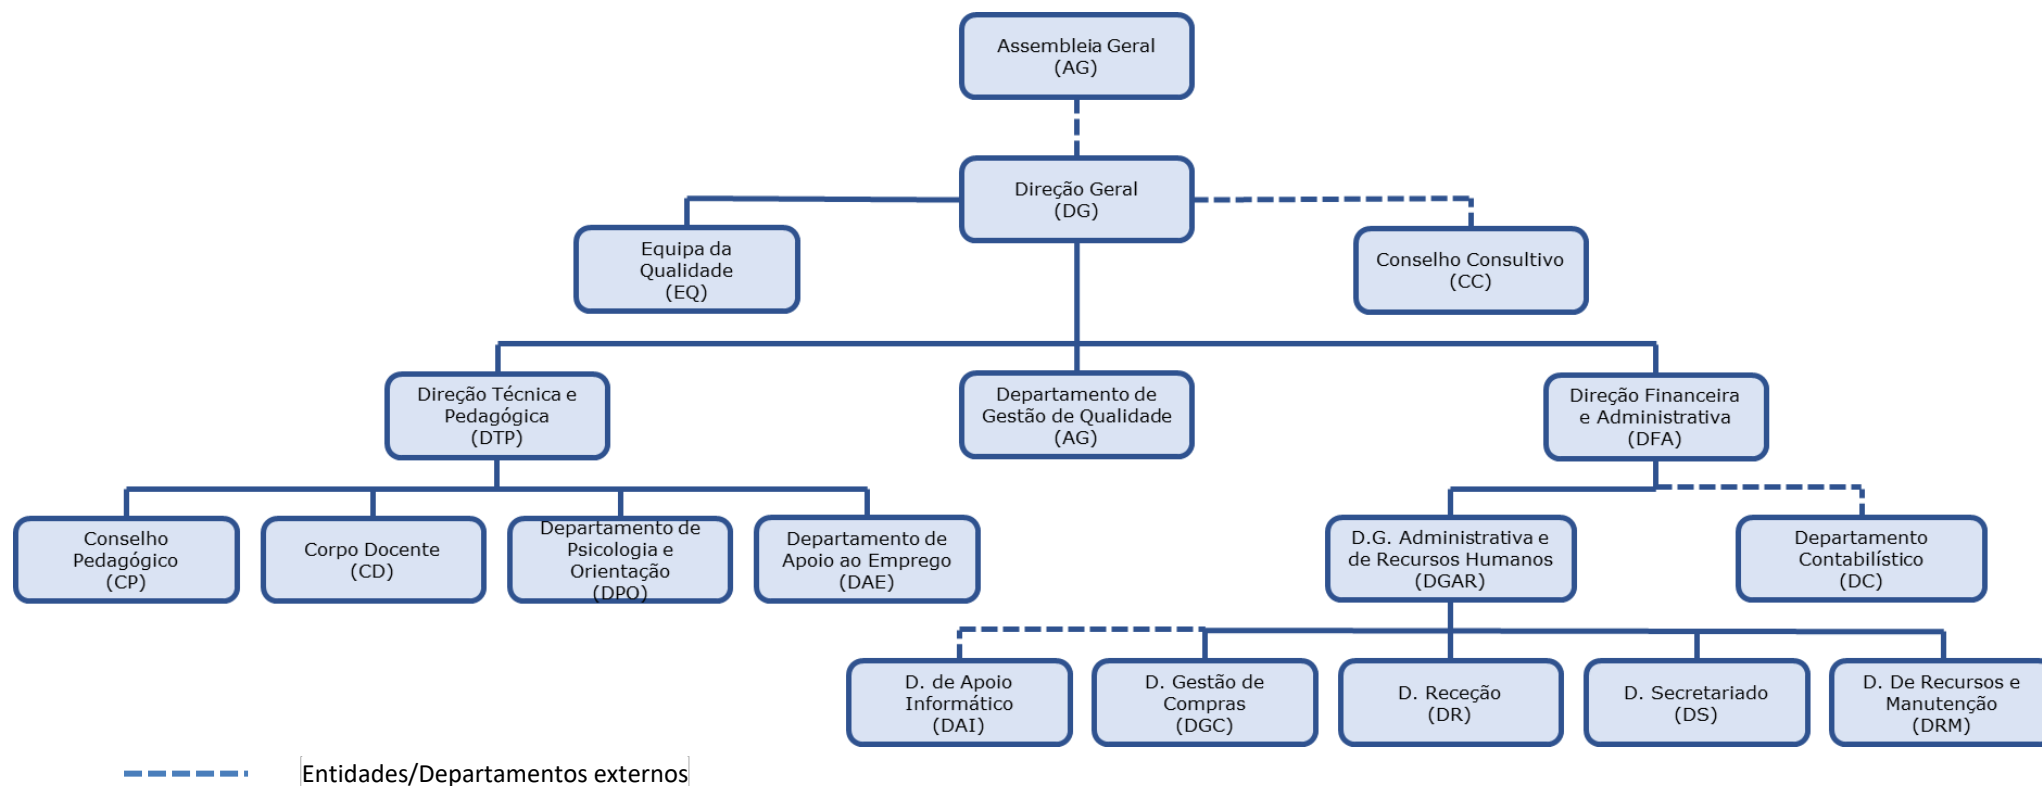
Assembleia Geral
(AG)

Direção Geral
(DG)

Equipa da
Qualidade
(EQ)

Conselho Consultivo
(CC)

Direção Técnica e
Pedagógica
(DTP)

Departamento de
Gestão de Qualidade
(AG)

Direção Financeira
e Administrativa
(DFA)

Conselho
Pedagógico
(CP)

Corpo Docente
(CD)

Departamento de
Psicologia e
Orientação
(DPO)

Departamento de
Apoio ao Emprego
(DAE)

D.G. Administrativa e
de Recursos Humanos
(DGAR)

Departamento
Contabilístico
(DC)

D. de Apoio
Informático
(DAI)

D. Gestão de
Compras
(DGC)

D. Receção
(DR)

D. Secretariado
(DS)

D. De Recursos e
Manutenção
(DRM)

Entidades/Departamentos externos